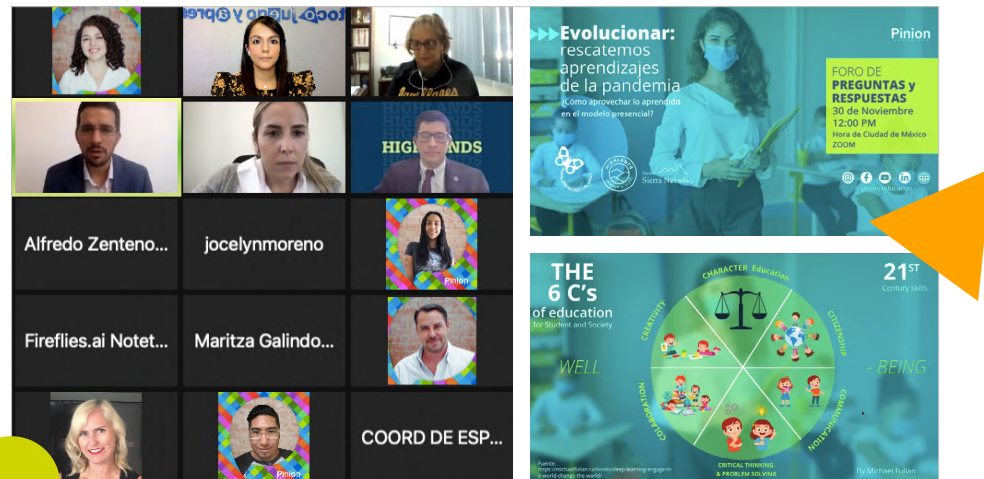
toca juego y apre
HIGHLANDS
HIGHLANDS
Alfredo Zenteno...
jocelynmoreno
Pinion
Fireflies.ai Notet...
Maritza Galindo...
Pinion
COORD DE ESP...

Evolucionar: rescatemos aprendizajes de la pandemia
¿Cómo aprovechar lo aprendido en el modelo presencial?
Pinion
FORO DE PREGUNTAS y RESPUESTAS
30 de Noviembre
12:00 PM
Hora de Ciudad de México
ZOOM
Sierra Nevada
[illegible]

THE 6 C's of education for Student and Society
$21^{ST}$ Century skills
CHARACTER Education
CITIZENSHIP
COMMUNICATION
CRITICAL THINKING & PROBLEM SOLVING
COLLABORATION
CREATIVITY
WELL - BEING
Fuente: https://michaelfullan.ca/books/deep-learning-engage-change-world-change-the-world/
By Michael Fullan